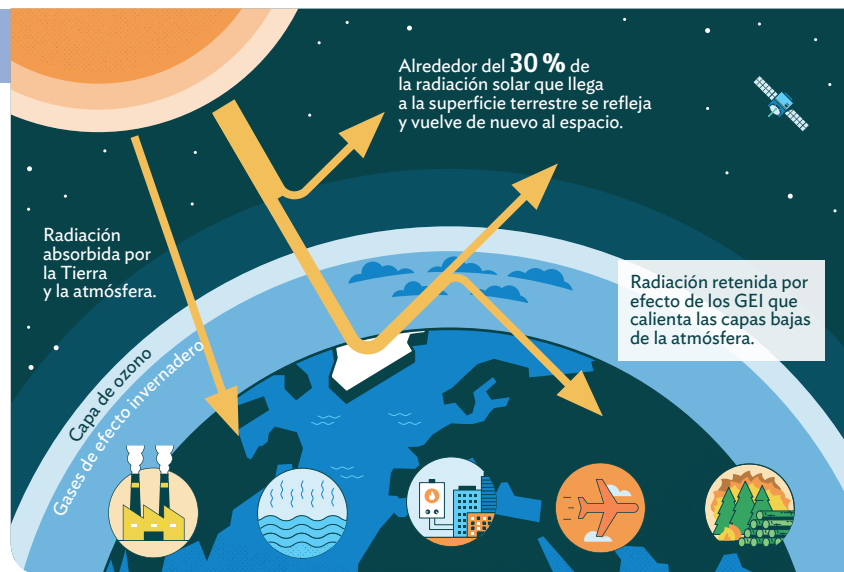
Alrededor del **30 %** de la radiación solar que llega a la superficie terrestre se refleja y vuelve de nuevo al espacio.

Radiación absorbida por la Tierra y la atmósfera.

Radiación retenida por efecto de los GEI que calienta las capas bajas de la atmósfera.

Capa de ozono

Gases de efecto invernadero